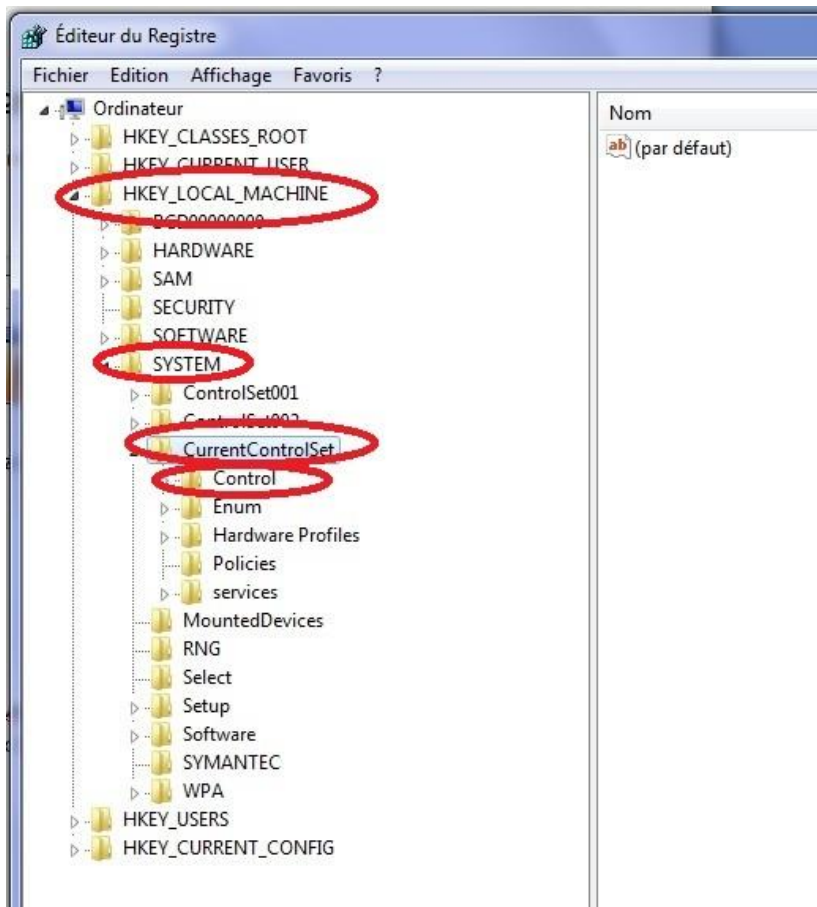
Éditeur du Registre

Fichier Edition Affichage Favoris ?

Ordinateur
HKEY_CLASSES_ROOT
HKEY_CURRENT_USER
HKEY_LOCAL_MACHINE
BCD00000000
HARDWARE
SAM
SECURITY
SOFTWARE
SYSTEM
ControlSet001
ControlSet002
CurrentControlSet
Control
Enum
Hardware Profiles
Policies
services
MountedDevices
RNG
Select
Setup
Software
SYMANTEC
WPA
HKEY_USERS
HKEY_CURRENT_CONFIG

Nom
ab (par défaut)